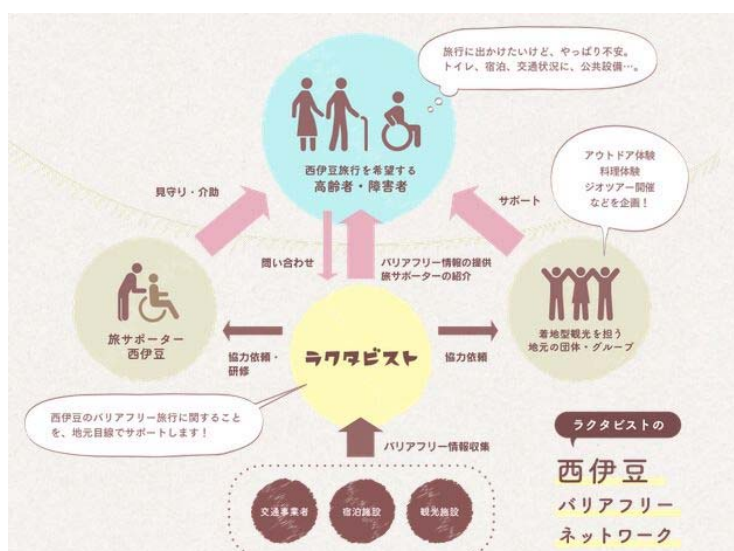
旅行に出かけたいけど、やっぱり不安。
トイレ、宿泊、交通状況に、公共設備…。

西伊豆旅行を希望する
高齢者・障害者

見守り・介助

サポート

アウトドア体験
料理体験
ジオツアー開催
などを企画！

問い合わせ

バリアフリー情報の提供
旅サポーターの紹介

旅サポーター
西伊豆

ラクタビスト

着地型観光を担う
地元の団体・グループ

協力依頼・
研修

協力依頼

西伊豆のバリアフリー旅行に関することを、地元目線でサポートします！

バリアフリー情報収集

交通事業者

宿泊施設

観光施設

ラクタビストの

西伊豆
バリアフリー
ネットワーク